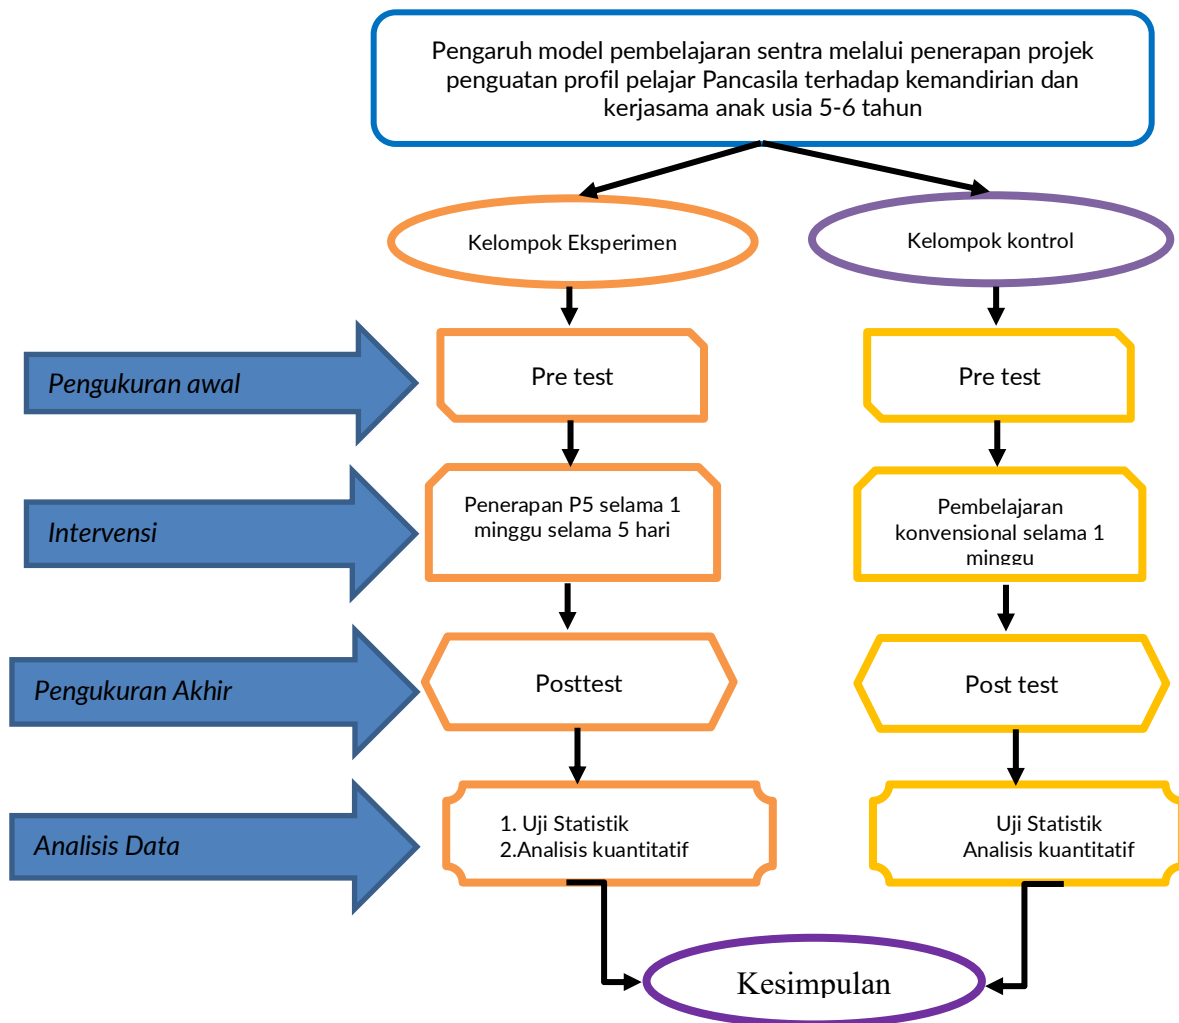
Pengaruh model pembelajaran sentra melalui penerapan projek penguatan profil pelajar Pancasila terhadap kemandirian dan kerjasama anak usia 5-6 tahun

Kelompok Eksperimen

Kelompok kontrol

Pengukuran awal

Pre test

Pre test

Intervensi

Penerapan P5 selama 1 minggu selama 5 hari

Pembelajaran konvensional selama 1 minggu

Pengukuran Akhir

Posttest

Post test

Analisis Data

1. Uji Statistik
2.Analisis kuantitatif

Uji Statistik
Analisis kuantitatif

Kesimpulan